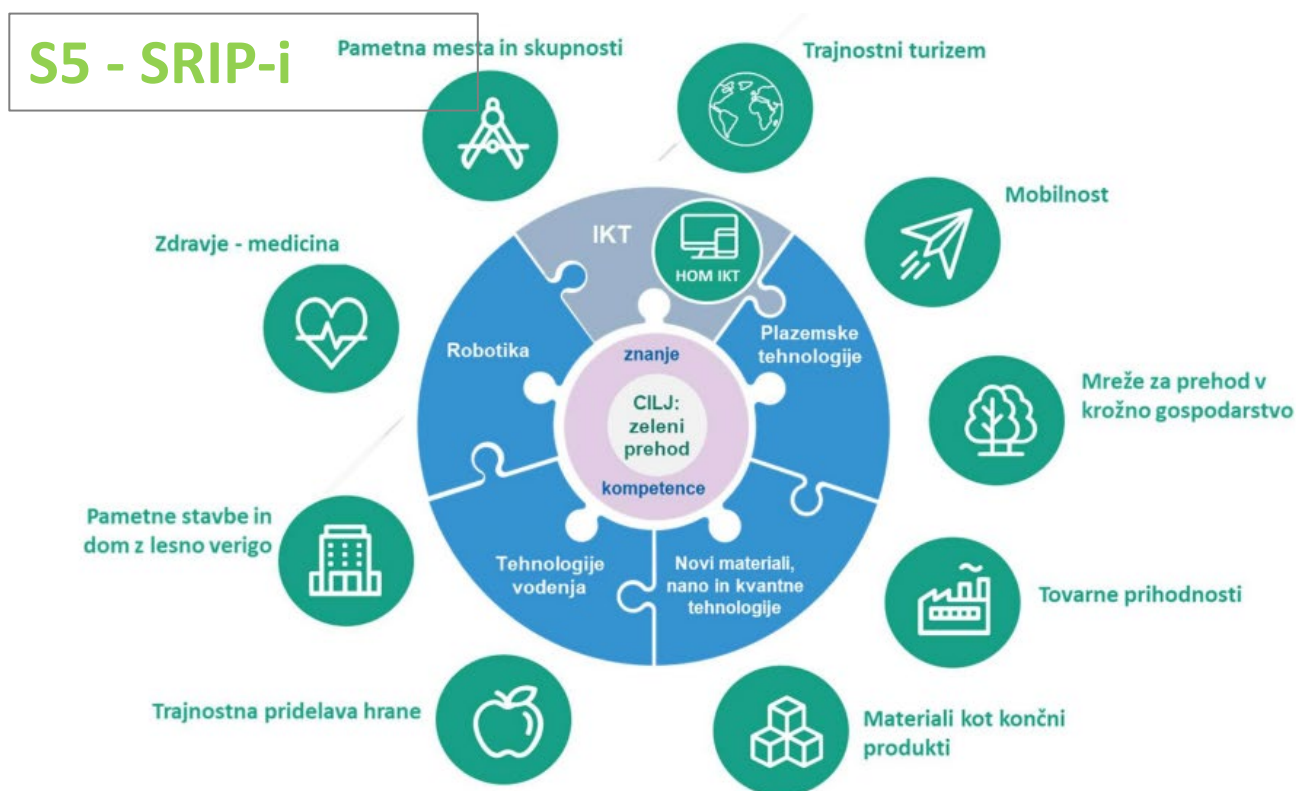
S5 - SRIP-i

Pametna mesta in skupnosti

Trajnostni turizem

Mobilnost

Zdravje - medicina

IKT

HOM IKT

Robotika

znanje

Plazemske tehnologije

CILJ: zeleni prehod

kompetence

Mreže za prehod v krožno gospodarstvo

Pametne stavbe in dom z lesno verigo

Tehnologije vodenja

Novi materiali, nano in kvantne tehnologije

Tovarne prihodnosti

Trajnostna pridelava hrane

Materiali kot končni produkti